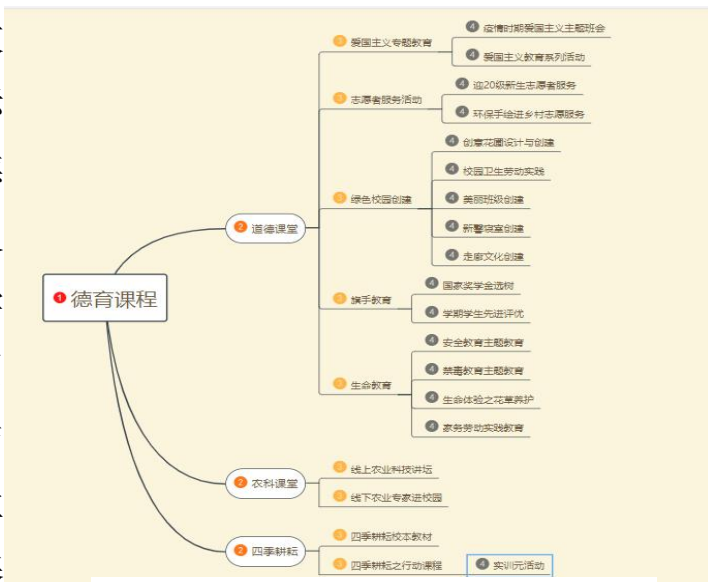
1 德育课程

2 道德课堂

3 爱国主义专题教育

4 疫情时期爱国主义主题班会

4 爱国主义教育系列活动

3 志愿者服务活动

4 迎20级新生志愿者服务

4 环保手绘进乡村志愿服务

3 绿色校园创建

4 创意花圃设计与创建

4 校园卫生劳动实践

4 美丽班级创建

4 新馨寝室创建

4 走廊文化创建

3 旗手教育

4 国家奖学金选树

4 学期学生先进评优

3 生命教育

4 安全教育主题教育

4 禁毒教育主题教育

4 生命体验之花草养护

4 家务劳动实践教育

2 农科课堂

3 线上农业科技讲坛

3 线下农业专家进校园

2 四季耕耘

3 四季耕耘校本教材

3 四季耕耘之行动课程

4 实训元活动